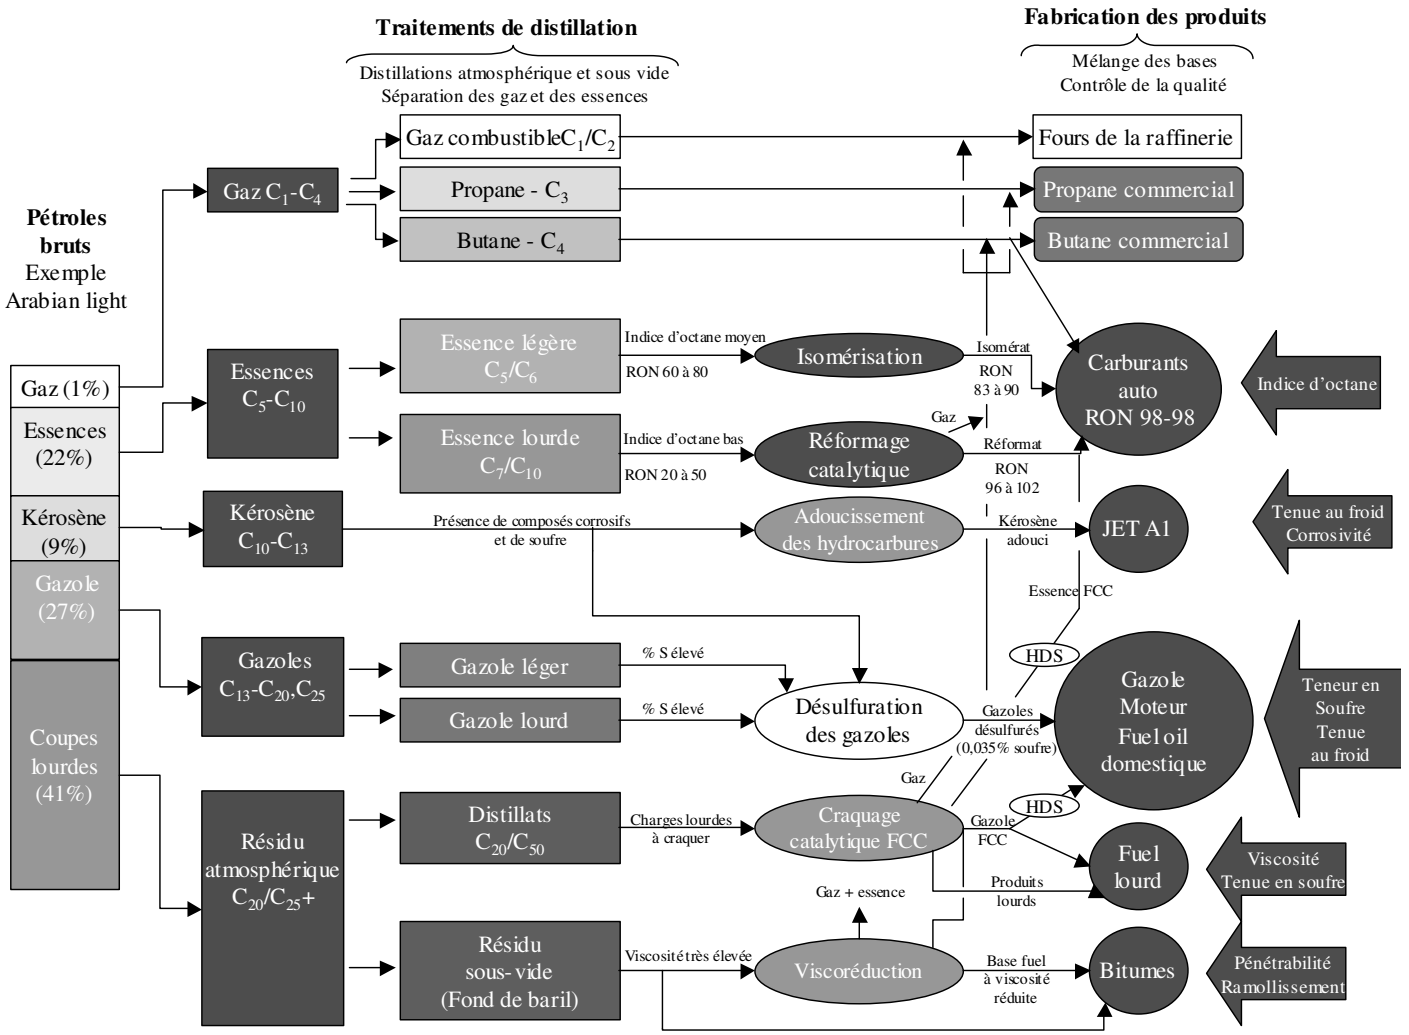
Traitements de distillation

Distillations atmosphérique et sous vide
Séparation des gaz et des essences

Fabrication des produits

Mélange des bases
Contrôle de la qualité

Pétroles bruts
Exemple
Arabian light

Gaz (1%)
Essences (22%)
Kérosène (9%)
Gazole (27%)
Coupes lourdes (41%)

Gaz $C_1$-$C_4$

Gaz combustible $C_1/C_2$
Propane - $C_3$
Butane - $C_4$

Fours de la raffinerie
Propane commercial
Butane commercial

Essences $C_5$-$C_{10}$

Essence légère $C_5/C_6$
Indice d'octane moyen
RON 60 à 80
Isomérisation
Isomérat
RON 83 à 90

Essence lourde $C_7/C_{10}$
Indice d'octane bas
RON 20 à 50
Réformage catalytique
Gaz
Réformat
RON 96 à 102

Carburants auto RON 98-98
Indice d'octane

Kérosène $C_{10}$-$C_{13}$
Présence de composés corrosifs et de soufre
Adoucissement des hydrocarbures
Kérosène adouci
JET A1
Tenue au froid
Corrosivité

Essence FCC
HDS

Gazoles $C_{13}$-$C_{20}$,$C_{25}$
Gazole léger
% S élevé
Gazole lourd
% S élevé
Désulfuration des gazoles
Gazoles désulfurés (0,035% soufre)
Gazole Moteur Fuel oil domestique
Teneur en Soufre
Tenue au froid

Gaz

Résidu atmosphérique $C_{20}/C_{25}$+
Distillats $C_{20}/C_{50}$
Charges lourdes à craquer
Craquage catalytique FCC
Gazole FCC
HDS
Fuel lourd
Produits lourds
Viscosité
Tenue en soufre

Gaz + essence

Résidu sous-vide (Fond de baril)
Viscosité très élevée
Viscoréduction
Base fuel à viscosité réduite
Bitumes
Pénétrabilité
Ramollissement